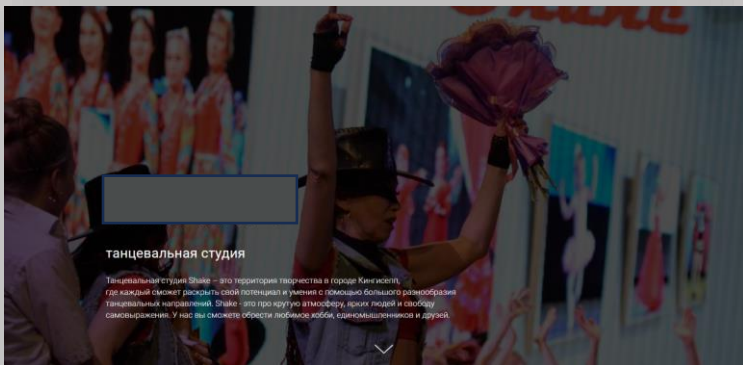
Shake

танцевальная студия

Танцевальная студия Shake – это территория творчества в городе Кингисепп, где каждый сможет раскрыть свой потенциал и умения с помощью большого разнообразия танцевальных направлений. Shake - это про крутую атмосферу, ярких людей и свободу самовыражения. У нас вы сможете обрести любимое хобби, единомышленников и друзей.